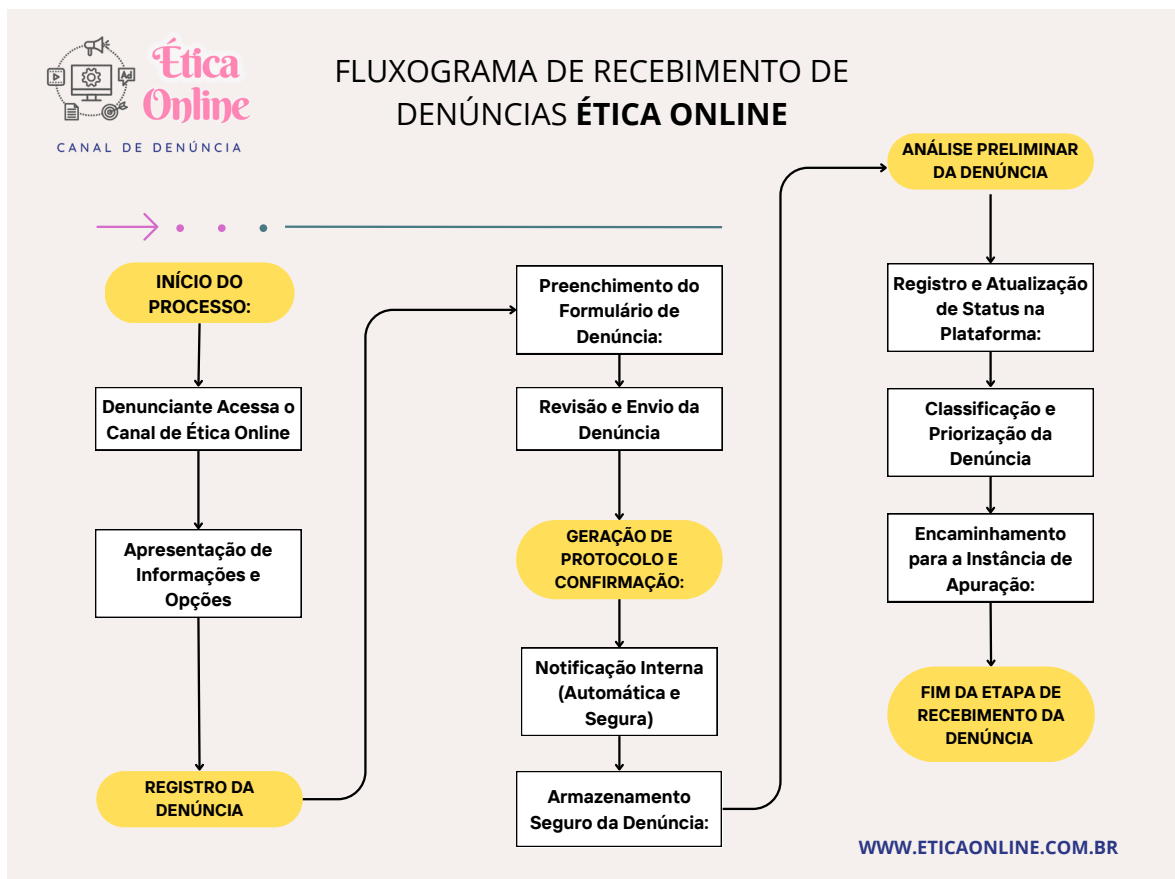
Ética Online
CANAL DE DENÚNCIA

FLUXOGRAMA DE RECEBIMENTO DE DENÚNCIAS **ÉTICA ONLINE**

INÍCIO DO PROCESSO:

Denunciante Acessa o Canal de Ética Online

Apresentação de Informações e Opções

REGISTRO DA DENÚNCIA

Preenchimento do Formulário de Denúncia:

Revisão e Envio da Denúncia

GERAÇÃO DE PROTOCOLO E CONFIRMAÇÃO:

Notificação Interna (Automática e Segura)

Armazenamento Seguro da Denúncia:

ANÁLISE PRELIMINAR DA DENÚNCIA

Registro e Atualização de Status na Plataforma:

Classificação e Priorização da Denúncia

Encaminhamento para a Instância de Apuração:

FIM DA ETAPA DE RECEBIMENTO DA DENÚNCIA

WWW.ETICAONLINE.COM.BR